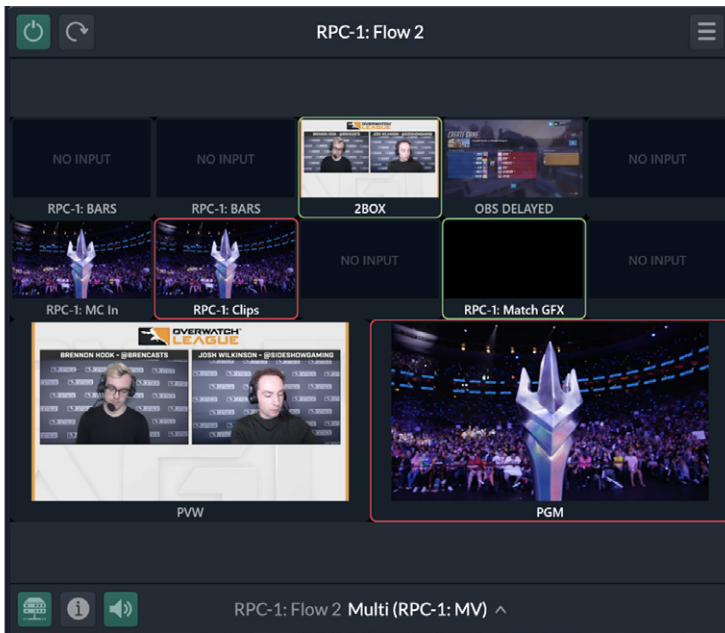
RPC-1: Flow 2

NO INPUT
RPC-1: BARS

NO INPUT
RPC-1: BARS

2BOX

OBS DELAYED

NO INPUT

RPC-1: MC In

RPC-1: Clips

NO INPUT

RPC-1: Match GFX

NO INPUT

OVERWATCH LEAGUE
BRENNON HOOK - @BRENCASTS
JOSH WILKINSON - @SIDESHOWGAMING

PVW

PGM

RPC-1: Flow 2 Multi (RPC-1: MV)